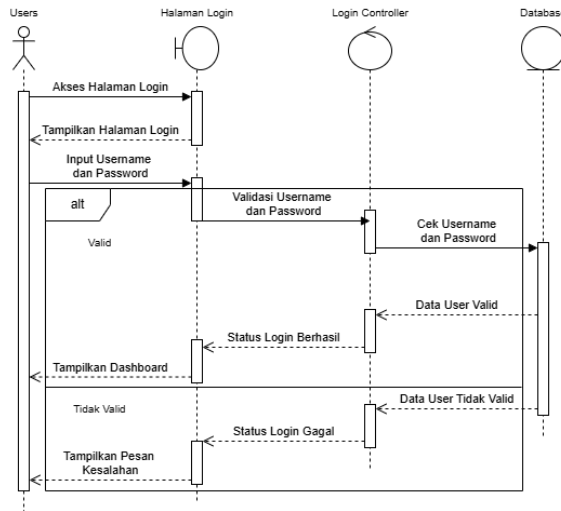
Users

Halaman Login

Login Controller

Databas

Akses Halaman Login

Tampilkan Halaman Login

Input Username dan Password

alt

Valid

Validasi Username dan Password

Cek Username dan Password

Data User Valid

Status Login Berhasil

Tampilkan Dashboard

Tidak Valid

Data User Tidak Valid

Status Login Gagal

Tampilkan Pesan Kesalahan